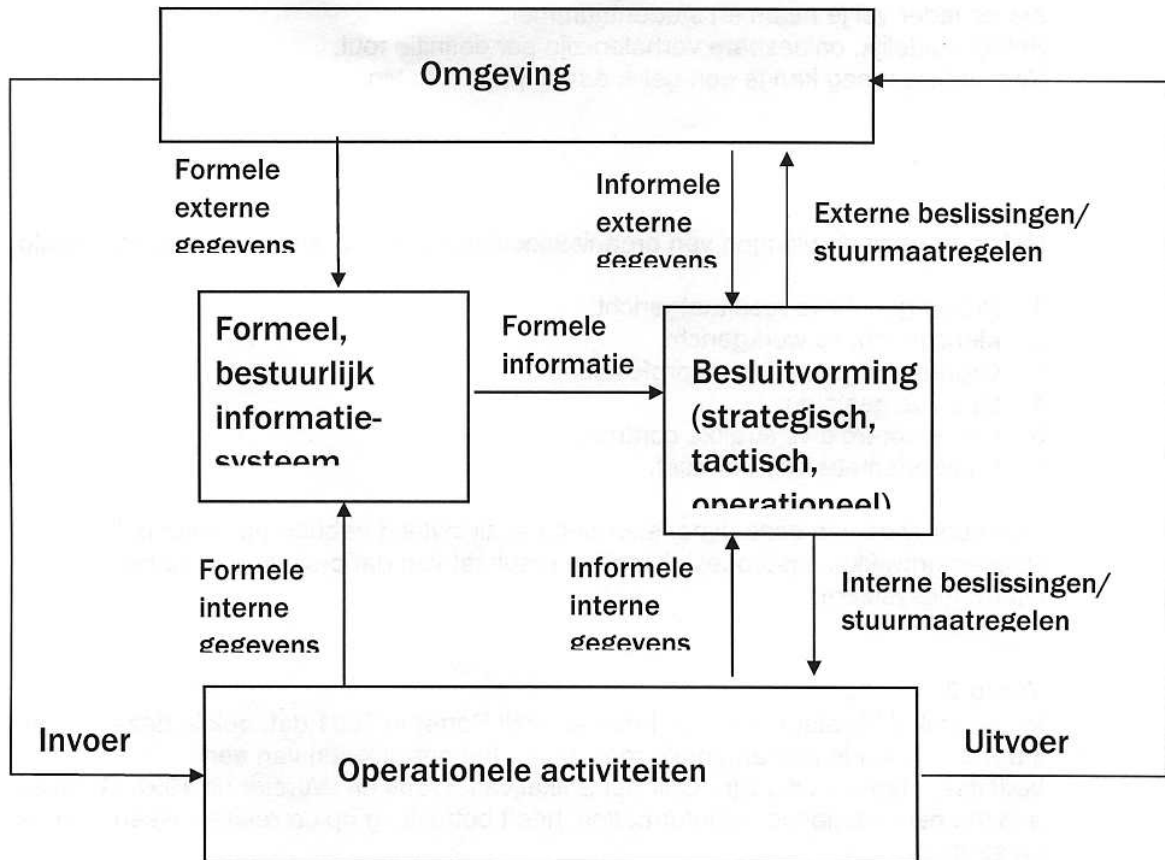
Omgeving

Formele externe gegevens

Informele externe gegevens

Externe beslissingen/ stuurmaatregelen

Formeel, bestuurlijk informatiesysteem

Formele informatie

Besluitvorming (strategisch, tactisch, operationeel)

Formele interne gegevens

Informele interne gegevens

Interne beslissingen/ stuurmaatregelen

Invoer

Operationele activiteiten

Uitvoer